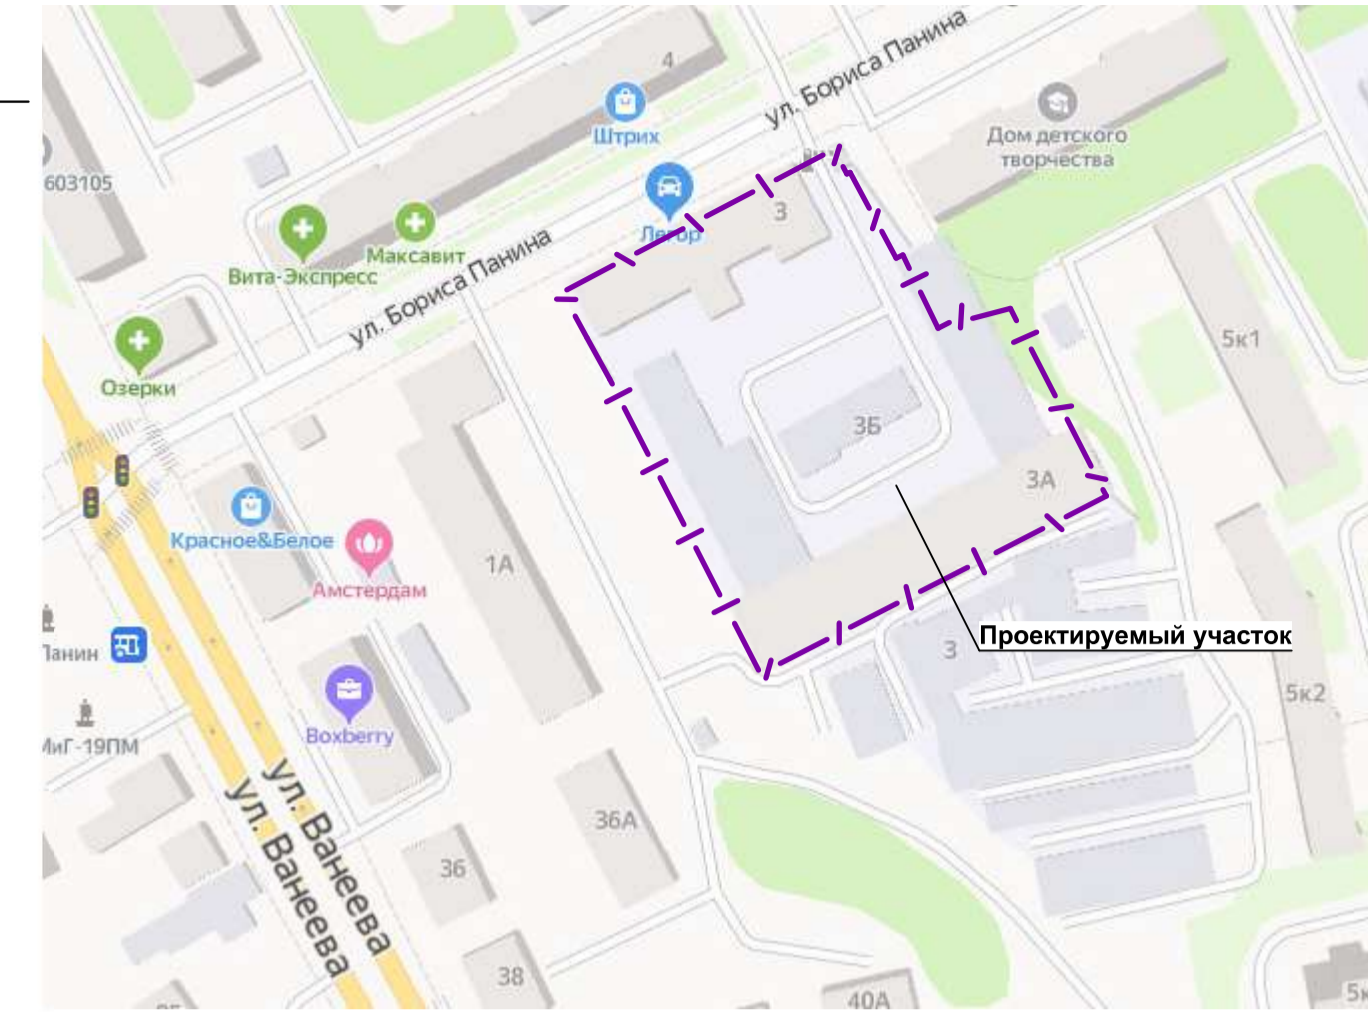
4
Штрих
ул. Бориса Панина
Дом детского творчества
603105
Вита-Экспресс
Максавит
Леор
3
ул. Бориса Панина
Озерки
5к1
3Б
3А
Красное&Белое
Амстердам
1А
Проектируемый участок
3
Панин
5к2
Boxberry
МиГ-19ПМ
ул. Ванеева
ул. Ванеева
36А
36
38
40А
5